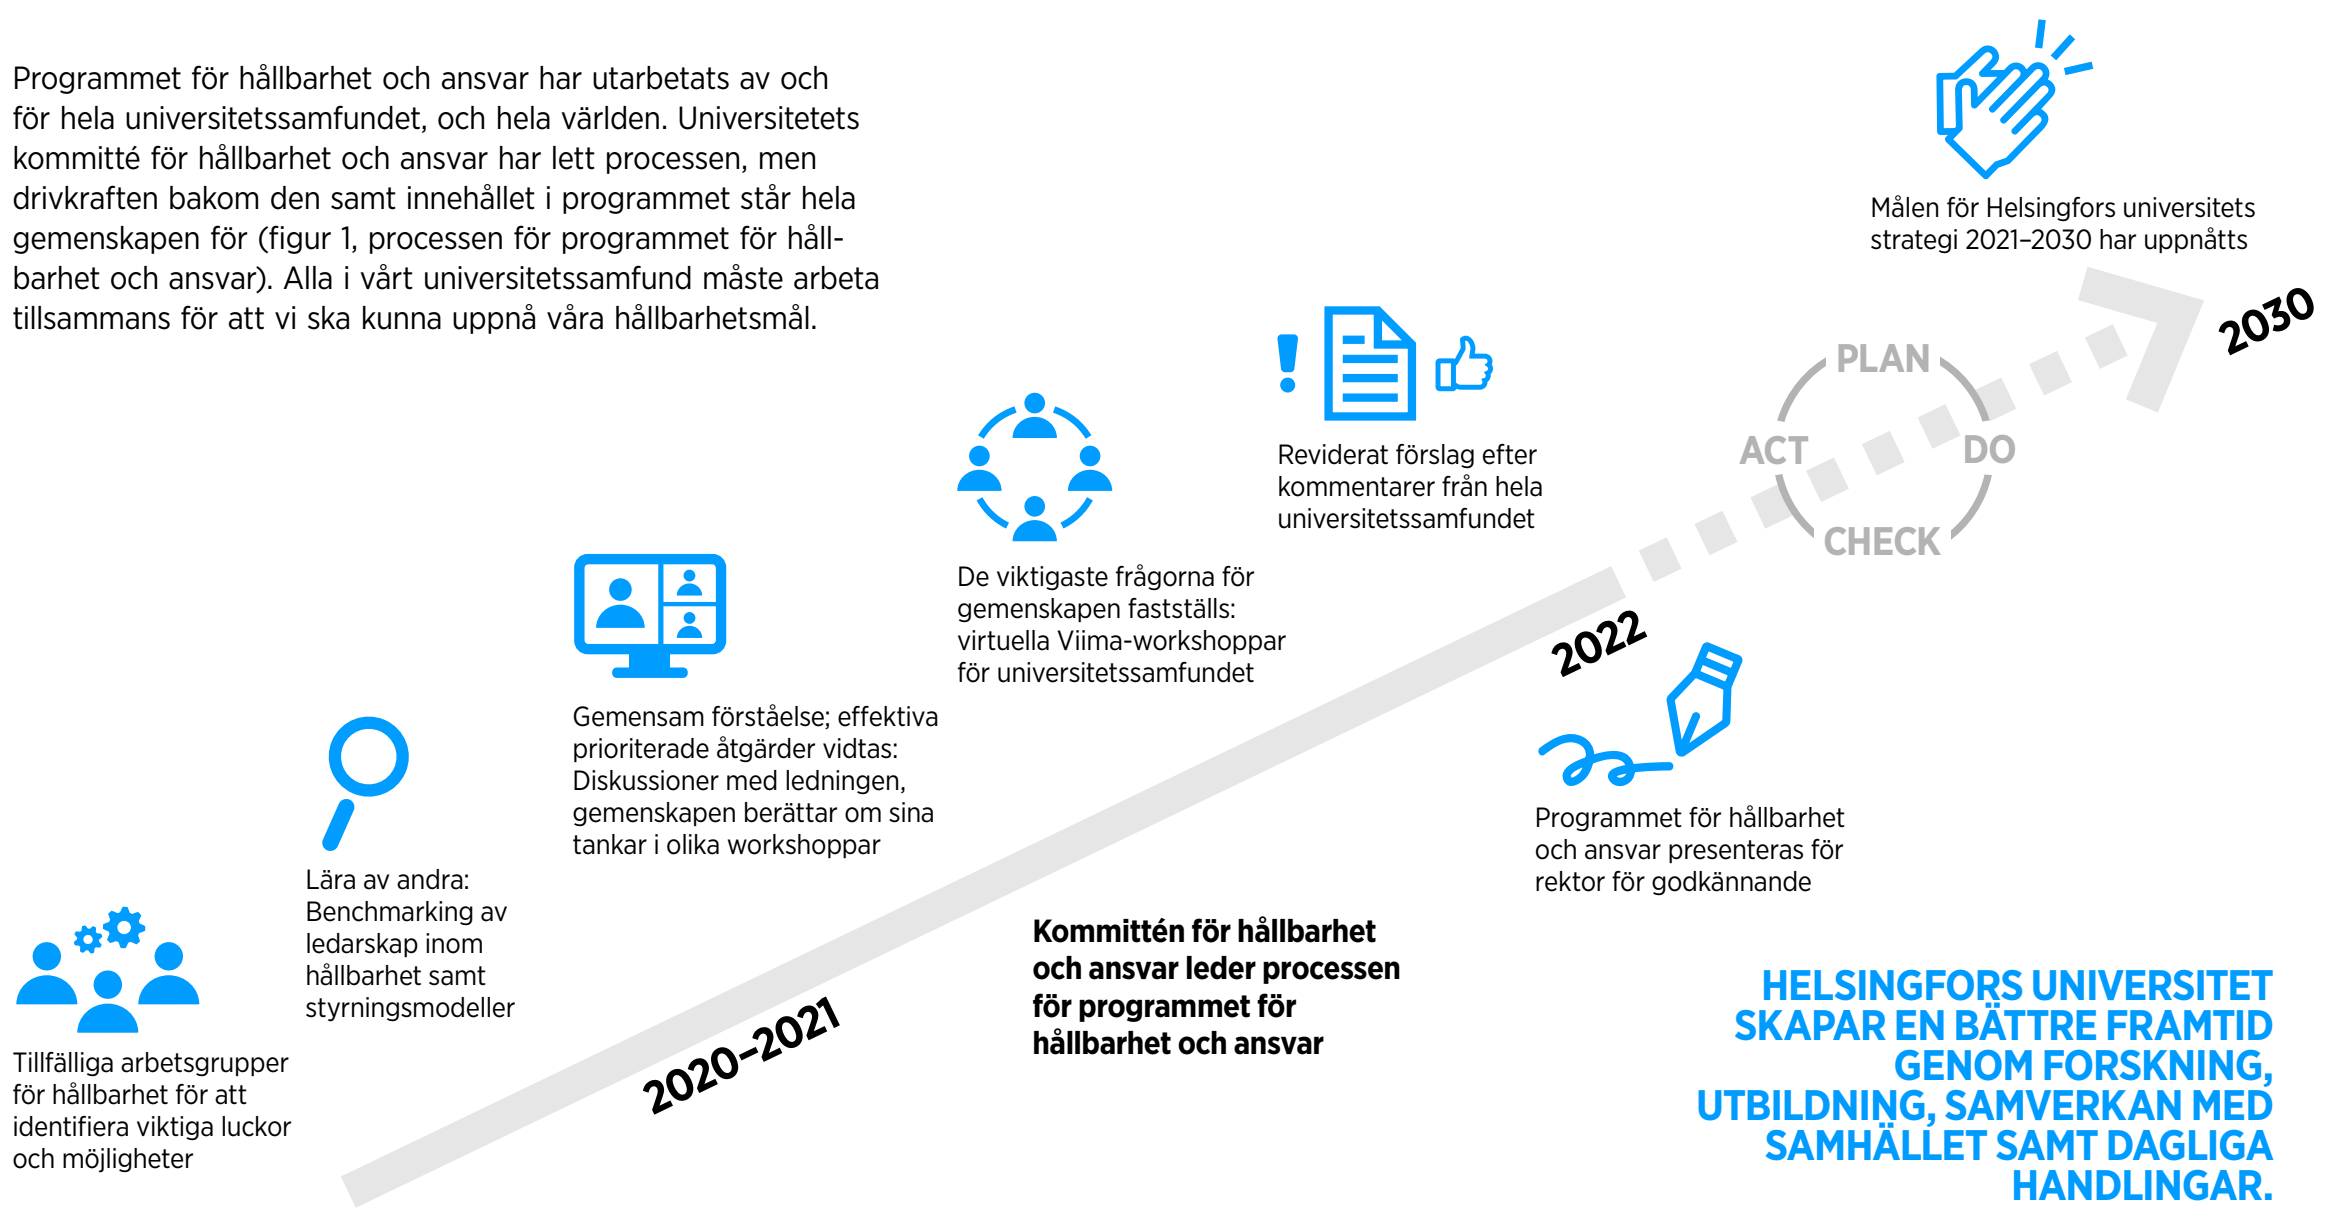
Programmet för hållbarhet och ansvar har utarbetats av och för hela universitetssamfundet, och hela världen. Universitetets kommitté för hållbarhet och ansvar har lett processen, men drivkraften bakom den samt innehållet i programmet står hela gemenskapen för (figur 1, processen för programmet för hållbarhet och ansvar). Alla i vårt universitetssamfund måste arbeta tillsammans för att vi ska kunna uppnå våra hållbarhetsmål.

Målen för Helsingfors universitets strategi 2021–2030 har uppnåtts

2030

PLAN
ACT
DO
CHECK

Reviderat förslag efter kommentarer från hela universitetssamfundet

De viktigaste frågorna för gemenskapen fastställs: virtuella Viima-workshoppar för universitetssamfundet

2022

Gemensam förståelse; effektiva prioriterade åtgärder vidtas: Diskussioner med ledningen, gemenskapen berättar om sina tankar i olika workshoppar

Programmet för hållbarhet och ansvar presenteras för rektor för godkännande

Lära av andra: Benchmarking av ledarskap inom hållbarhet samt styrningsmodeller

Kommittén för hållbarhet och ansvar leder processen för programmet för hållbarhet och ansvar

2020–2021

Tillfälliga arbetsgrupper för hållbarhet för att identifiera viktiga luckor och möjligheter

HELSINGFORS UNIVERSITET SKAPAR EN BÄTTRE FRAMTID GENOM FORSKNING, UTBILDNING, SAMVERKAN MED SAMHÄLLET SAMT DAGLIGA HANDLINGAR.